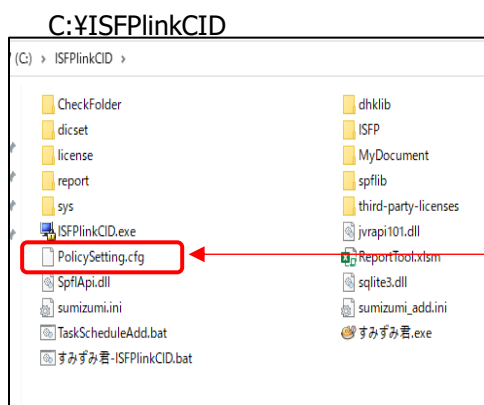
C:¥ISFPlinkCID

(C:) › ISFPlinkCID ›

CheckFolder
dicset
license
report
sys
ISFPlinkCID.exe
PolicySetting.cfg
SpflApi.dll
sumizumi.ini
TaskScheduleAdd.bat
すみずみ君-ISFPlinkCID.bat

dhklib
ISFP
MyDocument
spflib
third-party-licenses
jvrapi101.dll
ReportTool.xlsm
sqlite3.dll
sumizumi_add.ini
すみずみ君.exe